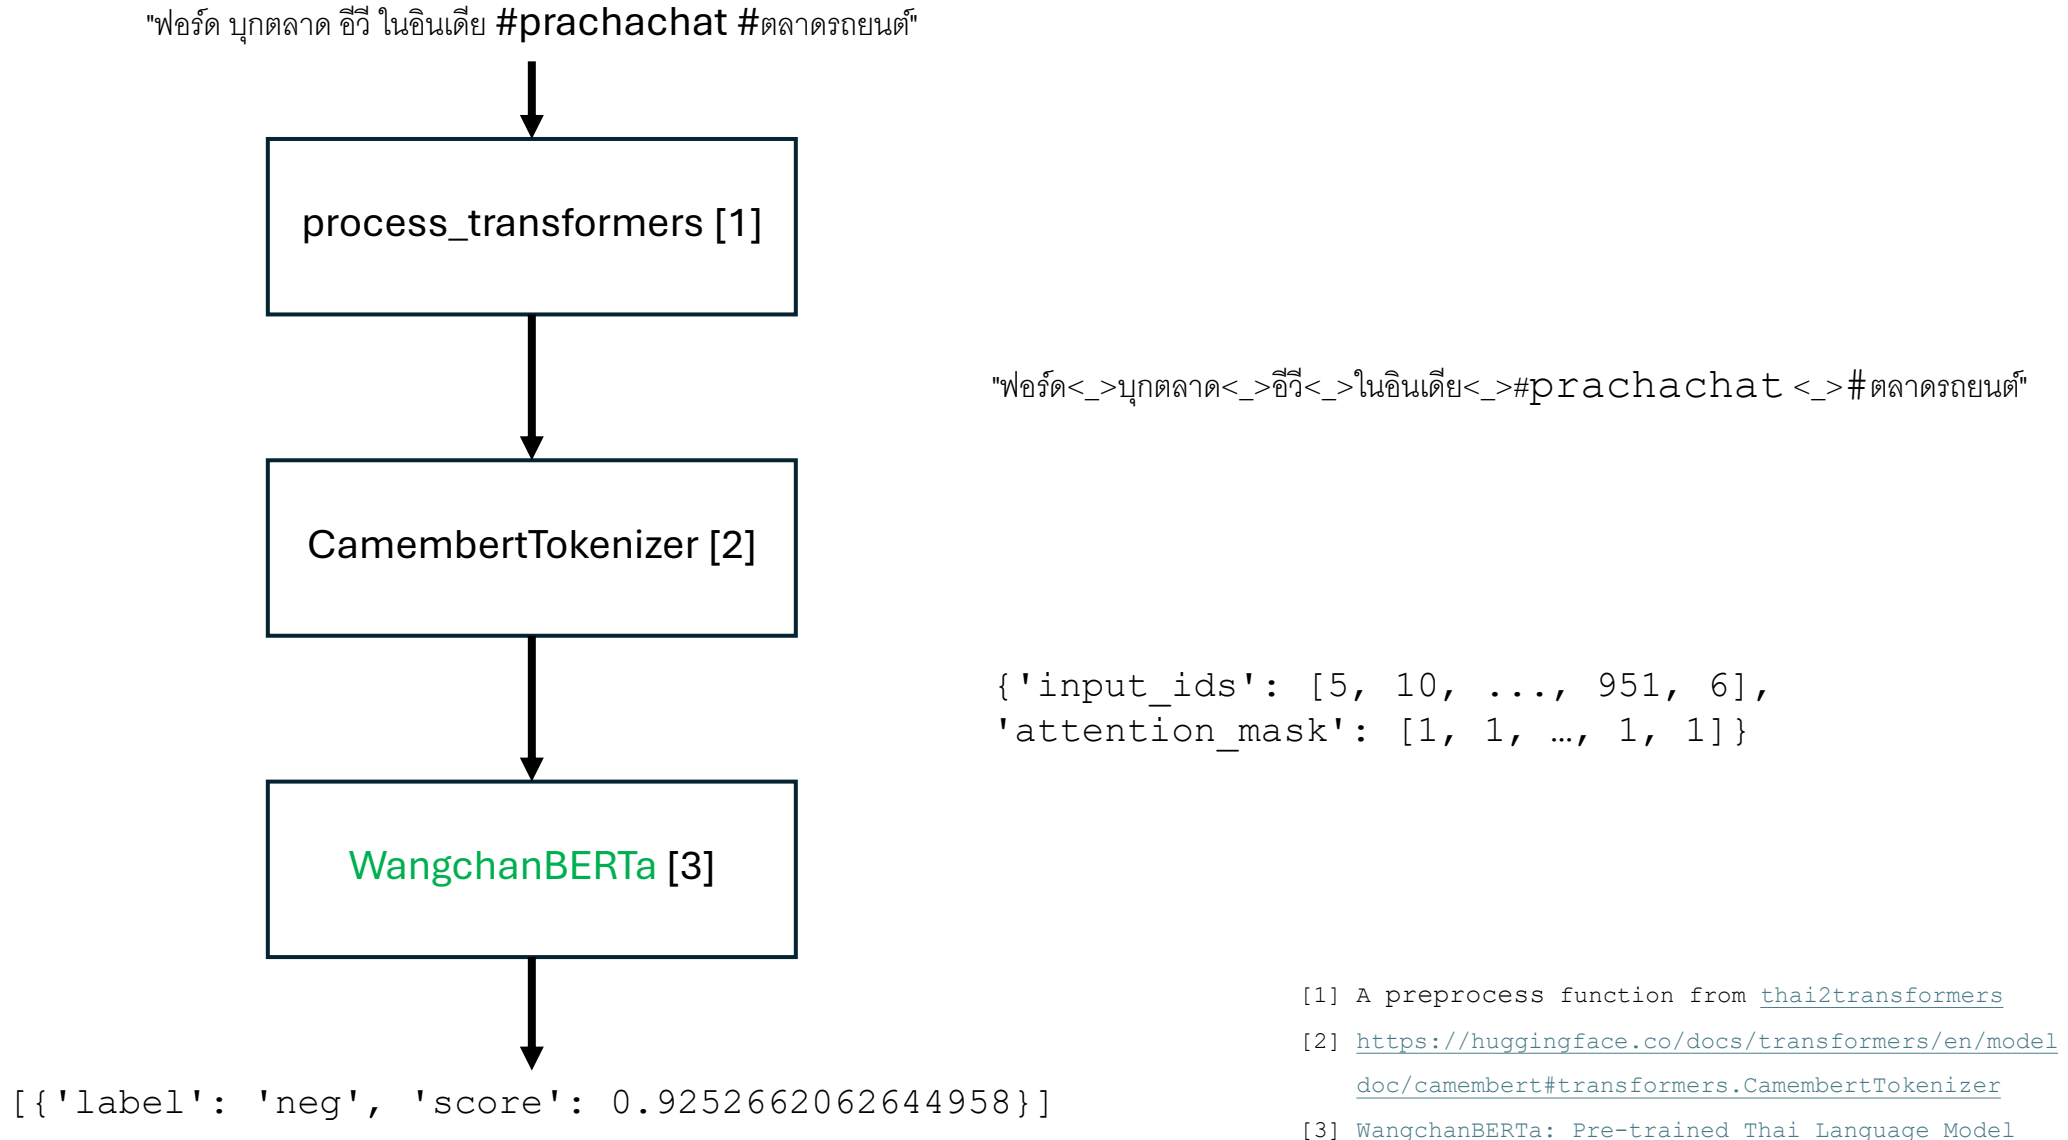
"ฟอร์ด บุกตลาด อีวี ในอินเดีย #prachachat #ตลาดรถยนต์"

process_transformers [1]

"ฟอร์ด<_>บุกตลาด<_>อีวี<_>ในอินเดีย<_>#prachachat<_>#ตลาดรถยนต์"

CamembertTokenizer [2]

{'input_ids': [5, 10, ..., 951, 6], 'attention_mask': [1, 1, …, 1, 1]}

WangchanBERTa [3]

[{'label': 'neg', 'score': 0.9252662062644958}]

[1] A preprocess function from thai2transformers

[2] https://huggingface.co/docs/transformers/en/model doc/camembert#transformers.CamembertTokenizer

[3] WangchanBERTa: Pre-trained Thai Language Model